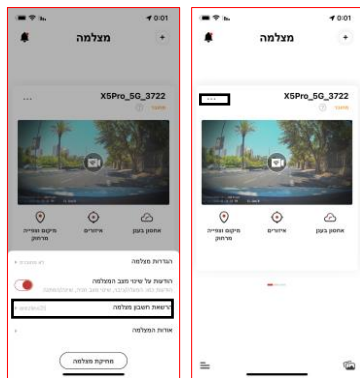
0:01
מצלמה
+
...
X5Pro_5G_3722
מקוון
מיקום ונסיעה מרחוק
אירועים
אחסון בענן
הגדרות מצלמה
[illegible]
הודעות על שינוי מצב המצלמה
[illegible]
הרשאות חשבון מצלמה
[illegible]
אודות המצלמה
מחיקת מצלמה

0:01
מצלמה
+
...
X5Pro_5G_3722
מקוון
מיקום ונסיעה מרחוק
אירועים
אחסון בענן